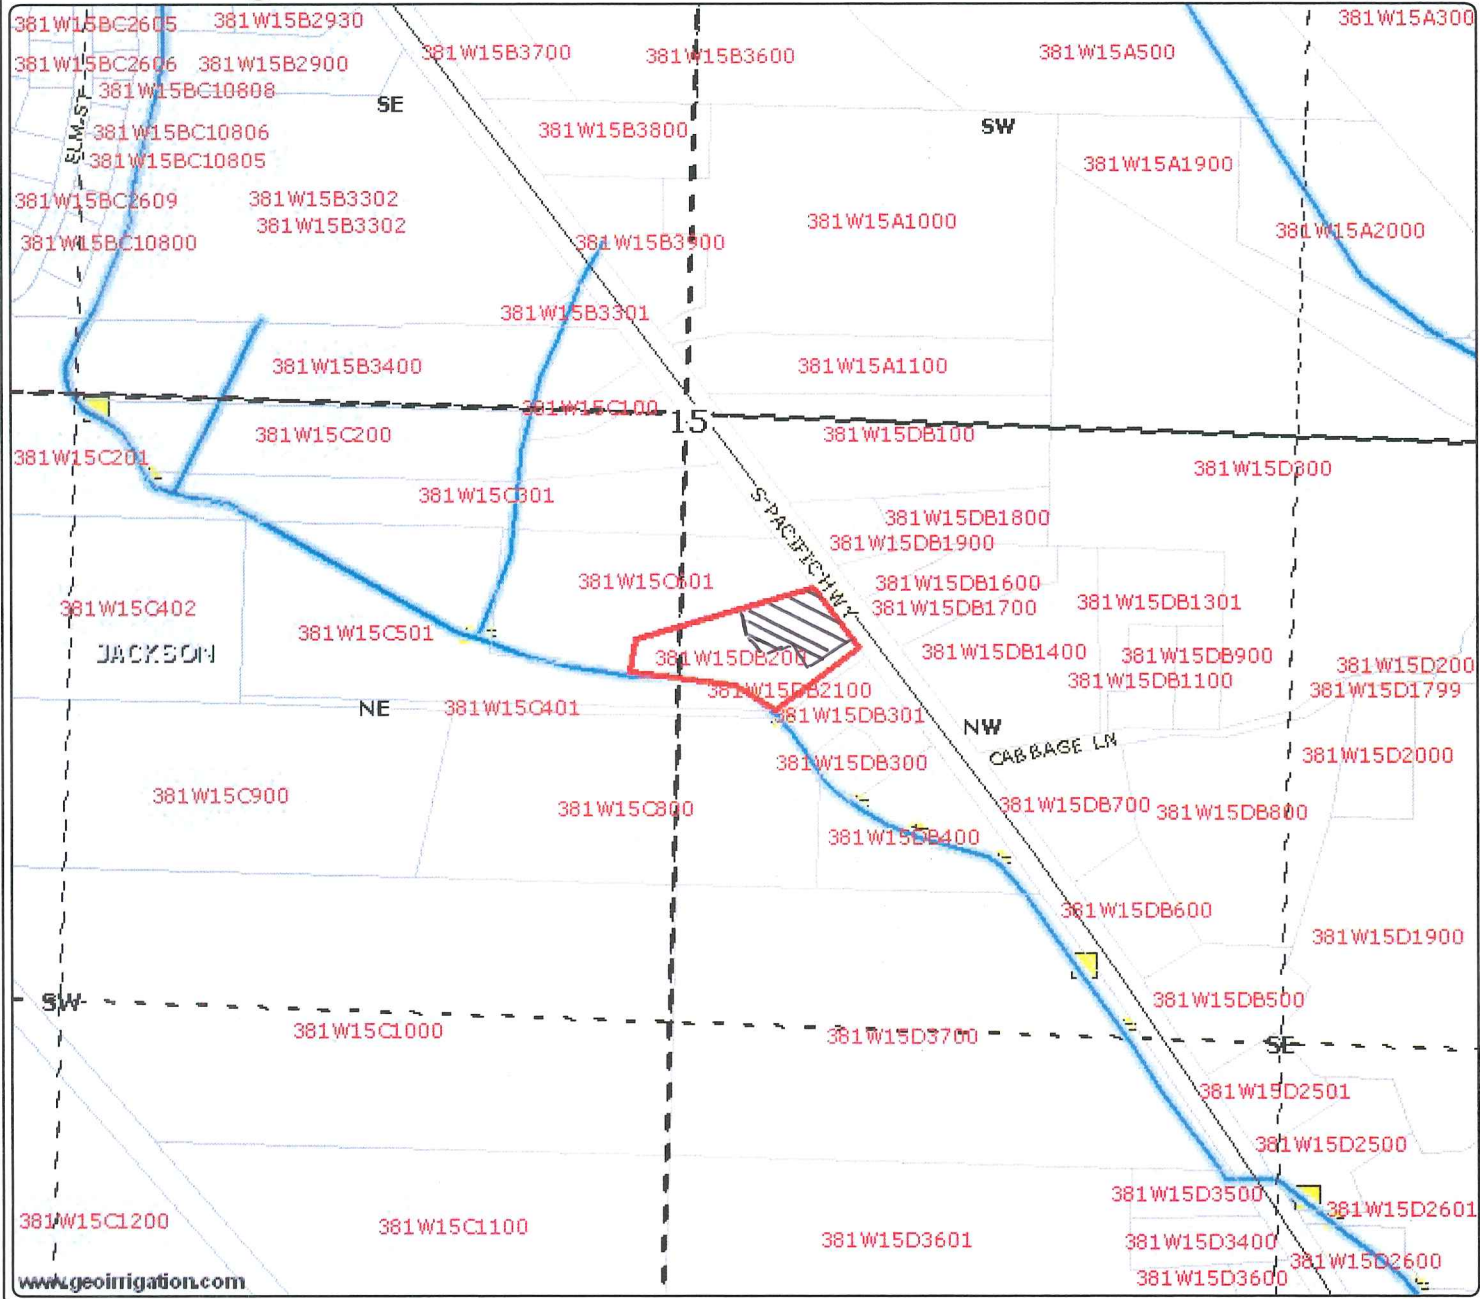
381W15BC2605 381W15B2930 381W15B3700 381W15B3600 381W15A500 381W15A300
381W15BC2606 381W15B2900
381W15BC10808
SE
ELM ST
381W15BC10806
381W15BC10805
381W15B3800
SW
381W15A1900
381W15BC2609 381W15B3302
381W15B3302
381W15A1000
381W15BC10800
381W15B3900
381W15A2000
381W15B3301
381W15B3400
381W15A1100
381W15C100
15
381W15C200
381W15DB100
381W15C201
381W15D300
381W15C301
S PACIFIC HWY
381W15DB1800
381W15DB1900
381W15C601
381W15DB1600
381W15C402
381W15DB1700
381W15DB1301
381W15C501
JACKSON
381W15DB200
381W15DB1400
381W15DB900
381W15D200
381W15DB1100
381W15D1799
381W15DB2100
NE
381W15C401
381W15DB301
NW
CABBAGE LN
381W15DB300
381W15D2000
381W15C900
381W15C800
381W15DB700
381W15DB800
381W15DB400
381W15DB600
381W15D1900
SW
381W15DB500
381W15C1000
381W15D3700
SE
381W15D2501
381W15D2500
381W15D3500
381W15D2601
381W15C1200
381W15C1100
381W15D3601
381W15D3400
381W15D2600
381W15D3600
www.geoirrigation.com